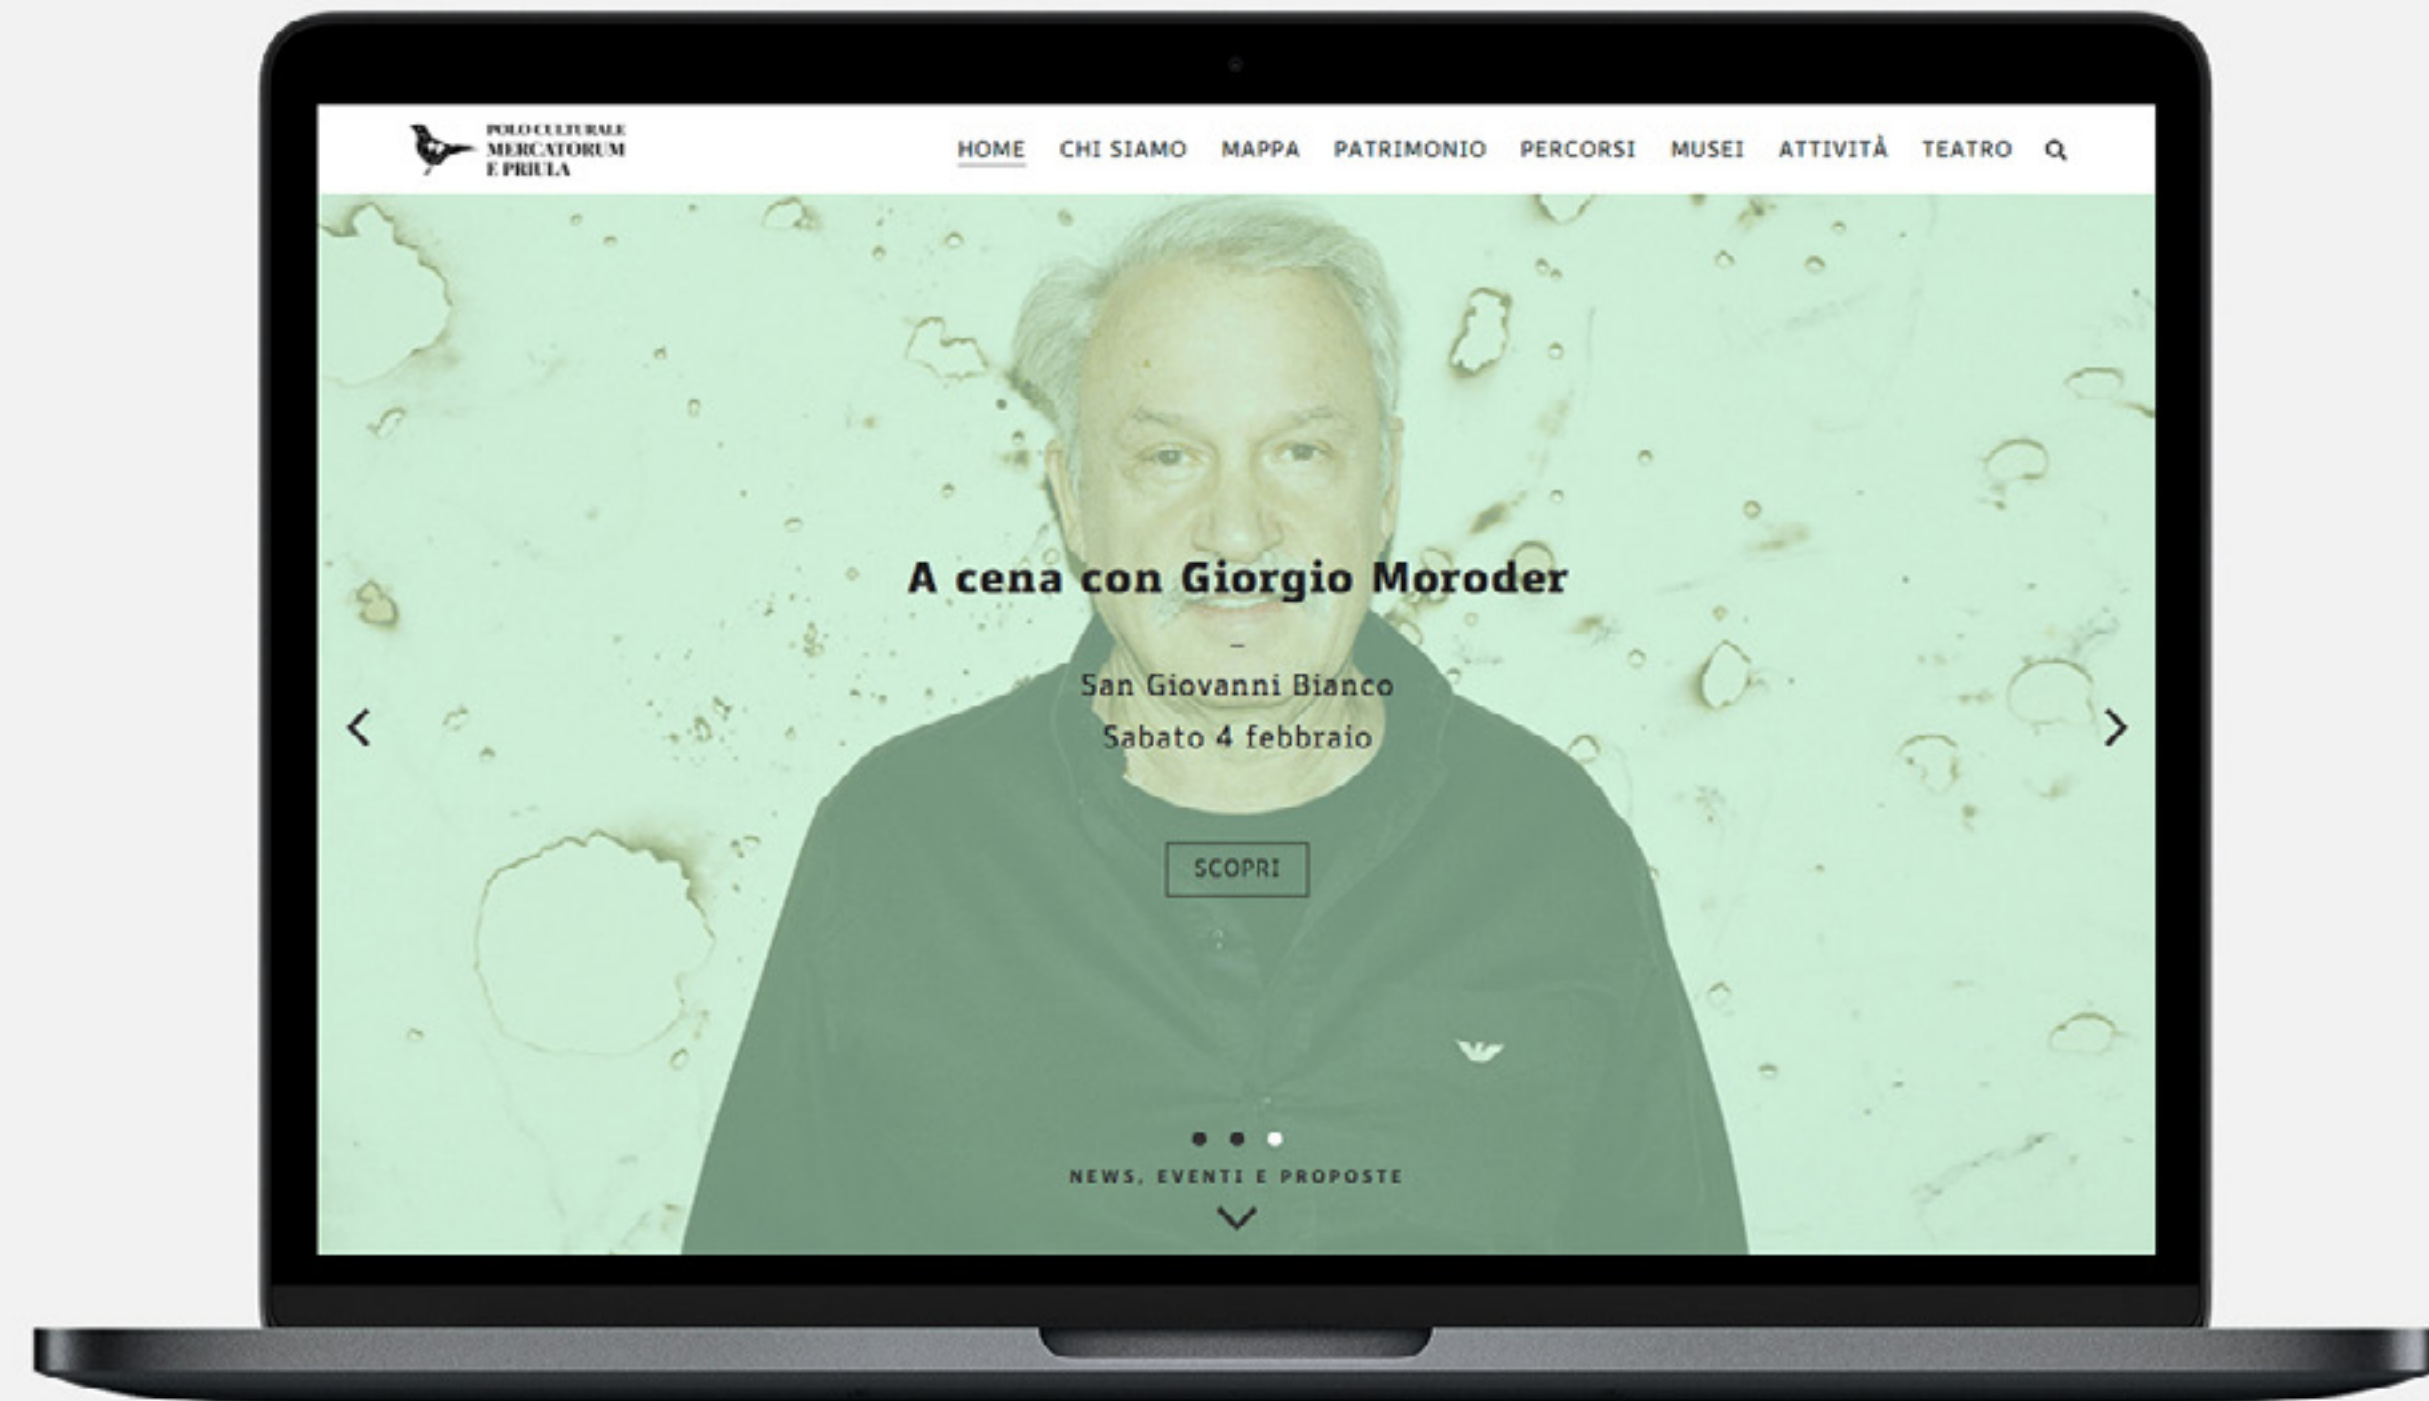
POLO CULTURALE
MERCATORUM
E PRIULA

HOME CHI SIAMO MAPPA PATRIMONIO PERCORSI MUSEI ATTIVITÀ TEATRO

A cena con Giorgio Moroder

–

San Giovanni Bianco

Sabato 4 febbraio

SCOPRI

NEWS, EVENTI E PROPOSTE